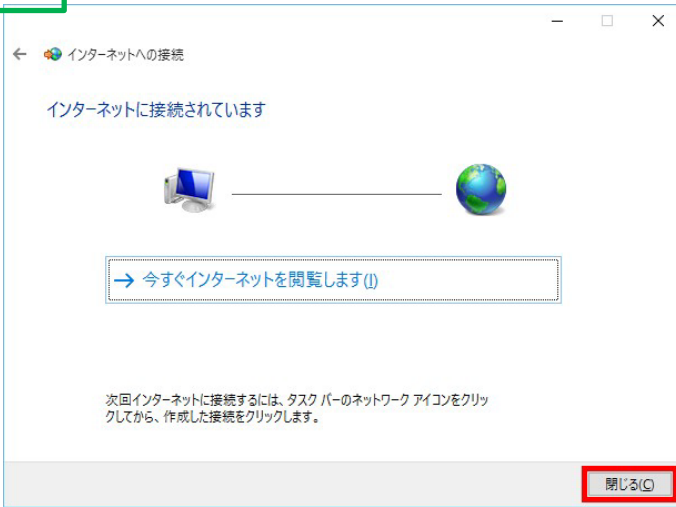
インターネットへの接続

インターネットに接続されています

→ 今すぐインターネットを閲覧します(I)

次回インターネットに接続するには、タスク バーのネットワーク アイコンをクリックしてから、作成した接続をクリックします。

閉じる(C)